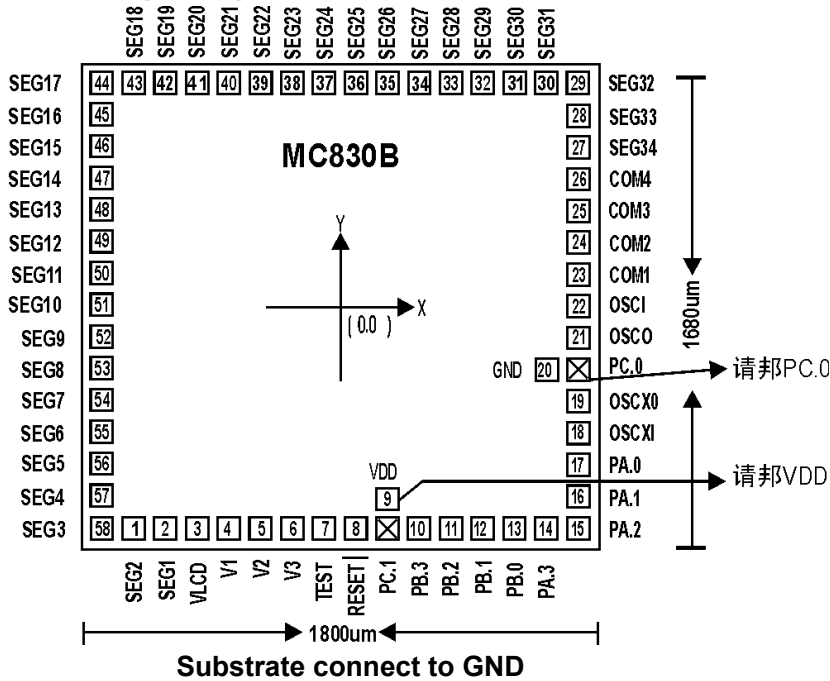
SEG18 SEG19 SEG20 SEG21 SEG22 SEG23 SEG24 SEG25 SEG26 SEG27 SEG28 SEG29 SEG30 SEG31

SEG17 44 43 42 41 40 39 38 37 36 35 34 33 32 31 30 29 SEG32
SEG16 45 28 SEG33
SEG15 46 27 SEG34
SEG14 47 26 COM4
SEG13 48 25 COM3
SEG12 49 24 COM2
SEG11 50 23 COM1
SEG10 51 22 OSCI
SEG9 52 21 OSCO
SEG8 53 GND 20 PC.0
SEG7 54 19 OSCX0
SEG6 55 18 OSCXI
SEG5 56 VDD 17 PA.0
SEG4 57 9 16 PA.1
SEG3 58 1 2 3 4 5 6 7 8 10 11 12 13 14 15 PA.2

MC830B

Y
X
( 0,0 )

1680um

请邦PC.0
请邦VDD

SEG2 SEG1 VLCD V1 V2 V3 TEST RESET PC.1 PB.3 PB.2 PB.1 PB.0 PA.3

1800um

Substrate connect to GND